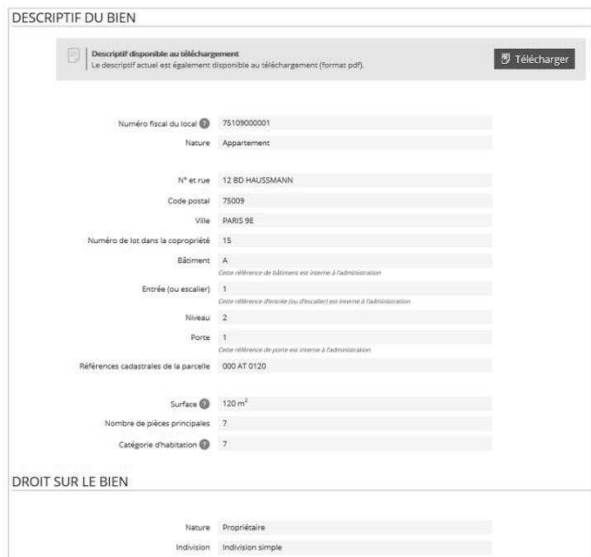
DESCRIPTIF DU BIEN

Descriptif disponible au téléchargement
Le descriptif actuel est également disponible au téléchargement (format pdf).

Télécharger

Numéro fiscal du local ? 75109000001
Nature Appartement

N° et rue 12 BD HAUSSMANN
Code postal 75009
Ville PARIS 9E
Numéro de lot dans la copropriété 15
Bâtiment A
Cette référence de bâtiment est interne à l'administration
Entrée (ou escalier) 1
Cette référence d'entrée (ou d'escalier) est interne à l'administration
Niveau 2
Porte 1
Cette référence de porte est interne à l'administration
Références cadastrales de la parcelle 000 AT 0120

Surface ? 120 m²
Nombre de pièces principales 7
Catégorie d'habitation ? 7

DROIT SUR LE BIEN

Nature Propriétaire
Indivision Indivision simple